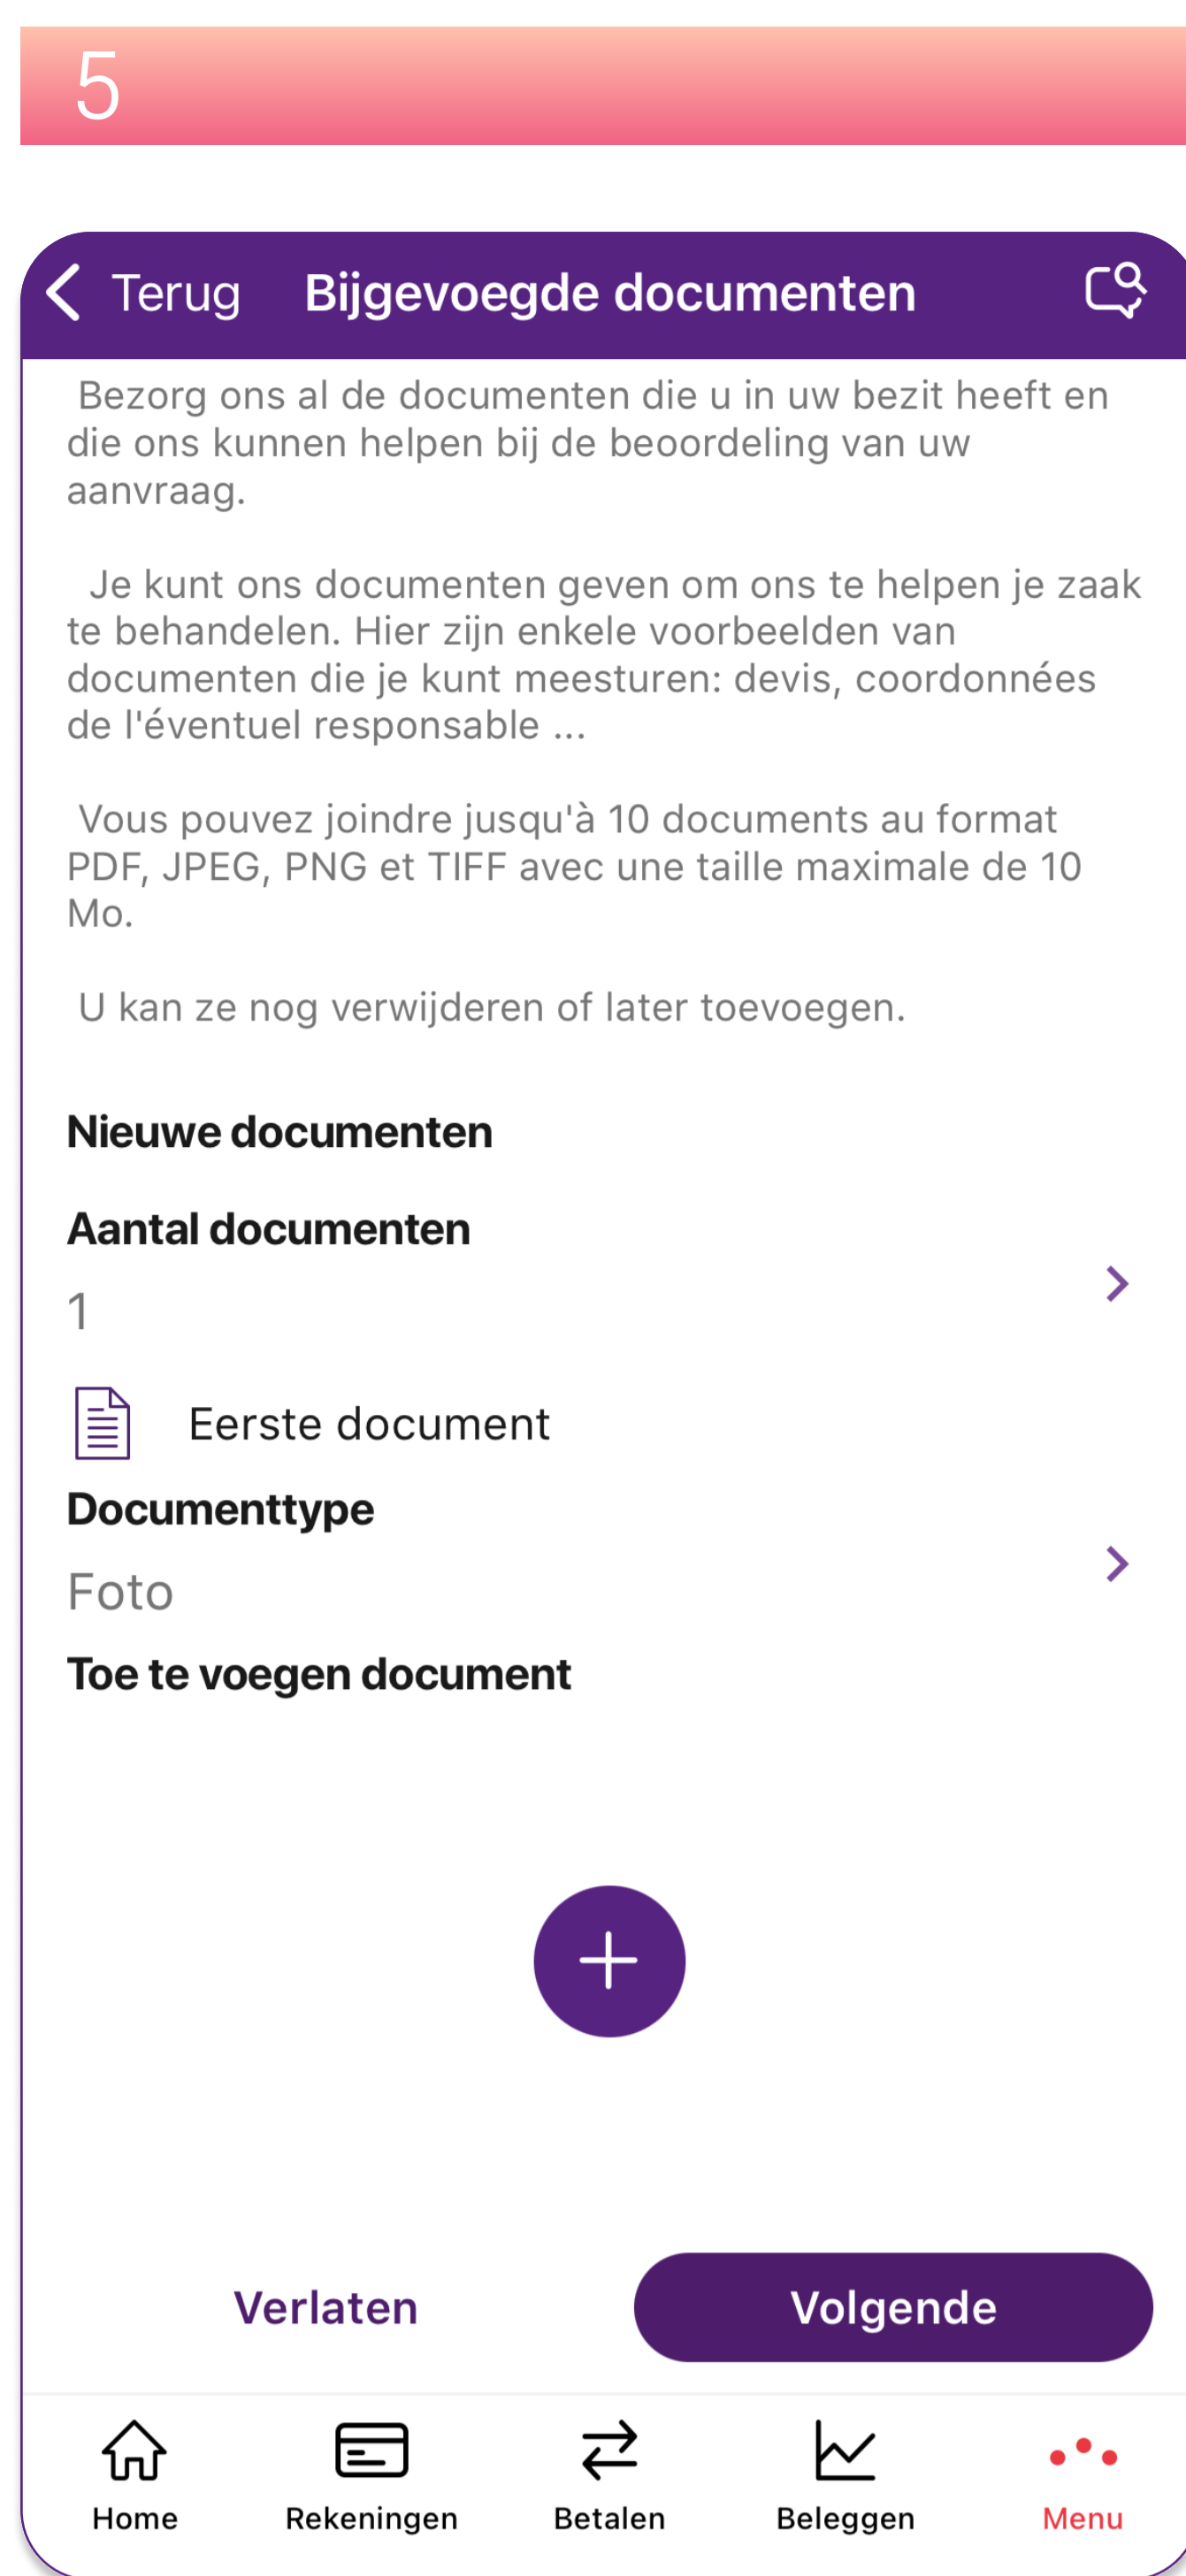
5

Terug Bijgevoegde documenten

Bezorg ons al de documenten die u in uw bezit heeft en die ons kunnen helpen bij de beoordeling van uw aanvraag.

Je kunt ons documenten geven om ons te helpen je zaak te behandelen. Hier zijn enkele voorbeelden van documenten die je kunt meesturen: devis, coordonnées de l'éventuel responsable ...

Vous pouvez joindre jusqu'à 10 documents au format PDF, JPEG, PNG et TIFF avec une taille maximale de 10 Mo.

U kan ze nog verwijderen of later toevoegen.

Nieuwe documenten

Aantal documenten

1

Eerste document

Documenttype

Foto

Toe te voegen document

Verlaten

Volgende

Home Rekeningen Betalen Beleggen Menu